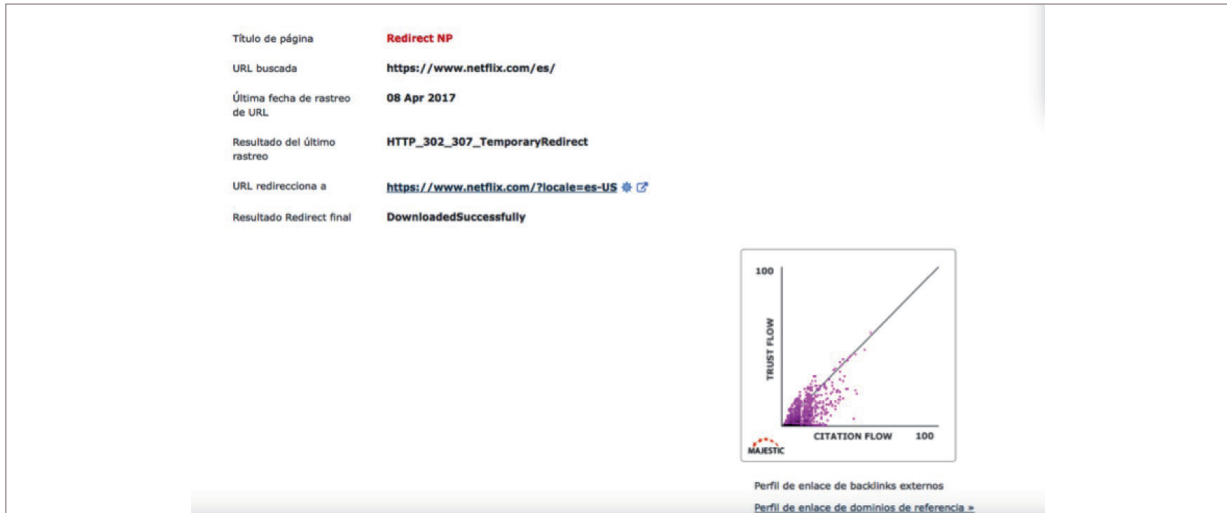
| | |
|---|---|
| Título de página | Redirect NP |
| URL buscada | https://www.netflix.com/es/ |
| Última fecha de rastreo de URL | 08 Apr 2017 |
| Resultado del último rastreo | HTTP_302_307_TemporaryRedirect |
| URL redirecciona a | https://www.netflix.com/?locale=es-US |
| Resultado Redirect final | DownloadedSuccessfully |

100
TRUST FLOW
CITATION FLOW 100
MAJESTIC

Perfil de enlace de backlinks externos
Perfil de enlace de dominios de referencia »